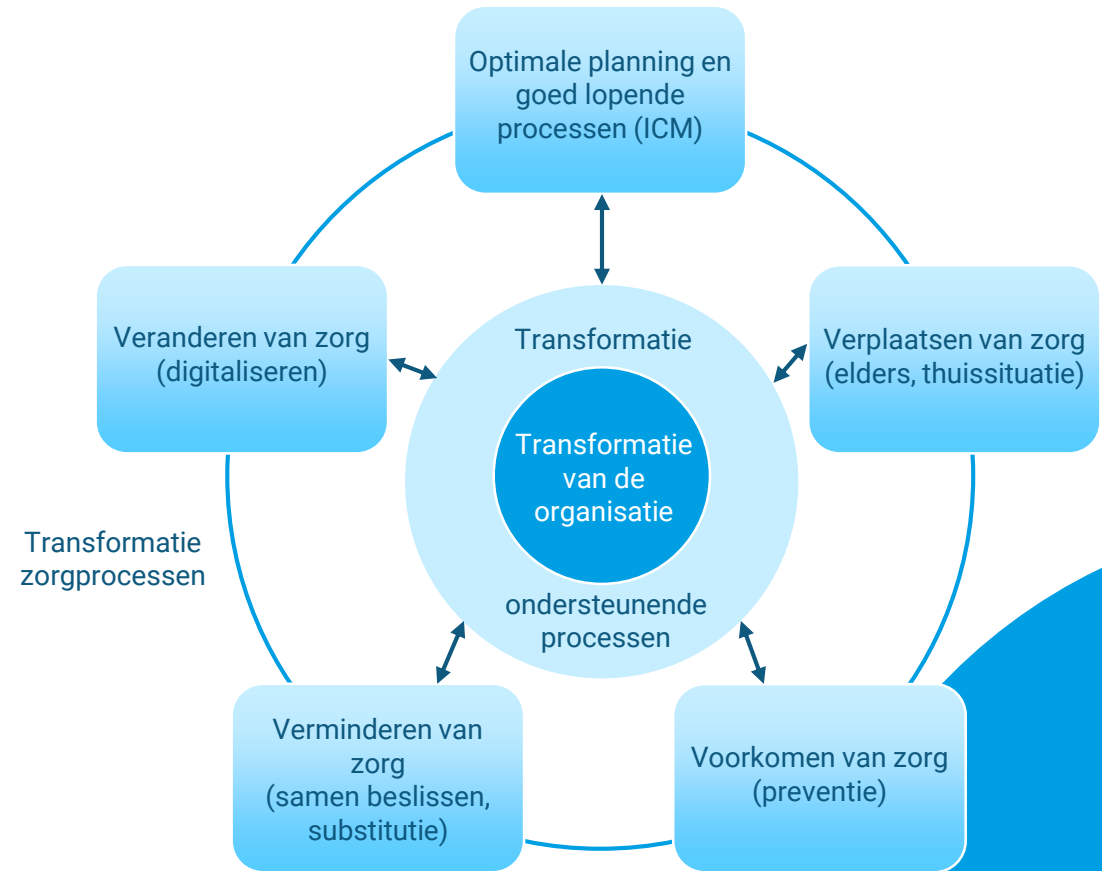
Optimale planning en goed lopende processen (ICM)

Veranderen van zorg (digitaliseren)

Transformatie

Verplaatsen van zorg (elders, thuissituatie)

Transformatie van de organisatie

Transformatie zorgprocessen

ondersteunende processen

Verminderen van zorg (samen beslissen, substitutie)

Voorkomen van zorg (preventie)